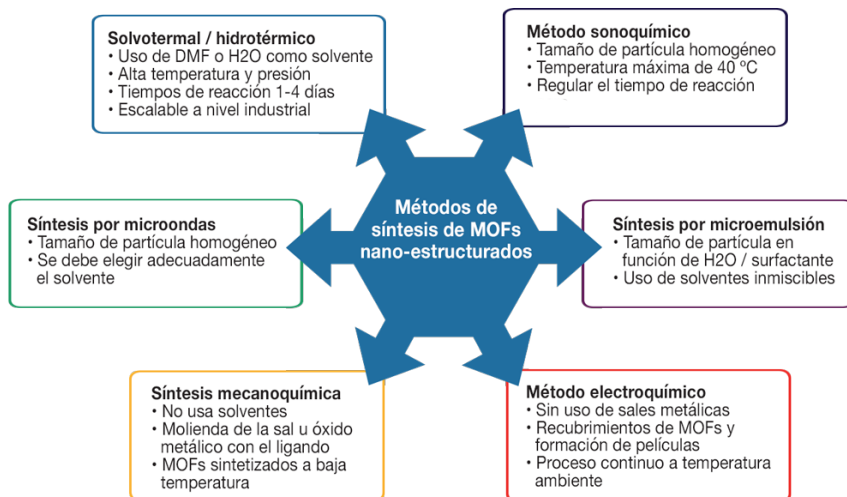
Solvotermal / hidrotérmico
• Uso de DMF o H2O como solvente
• Alta temperatura y presión
• Tiempos de reacción 1-4 días
• Escalable a nivel industrial

Método sonoquímico
• Tamaño de partícula homogéneo
• Temperatura máxima de 40 ºC
• Regular el tiempo de reacción

Métodos de síntesis de MOFs nano-estructurados

Síntesis por microondas
• Tamaño de partícula homogéneo
• Se debe elegir adecuadamente el solvente

Síntesis por microemulsión
• Tamaño de partícula en función de H2O / surfactante
• Uso de solventes inmiscibles

Síntesis mecanoquímica
• No usa solventes
• Molienda de la sal u óxido metálico con el ligando
• MOFs sintetizados a baja temperatura

Método electroquímico
• Sin uso de sales metálicas
• Recubrimientos de MOFs y formación de películas
• Proceso continuo a temperatura ambiente